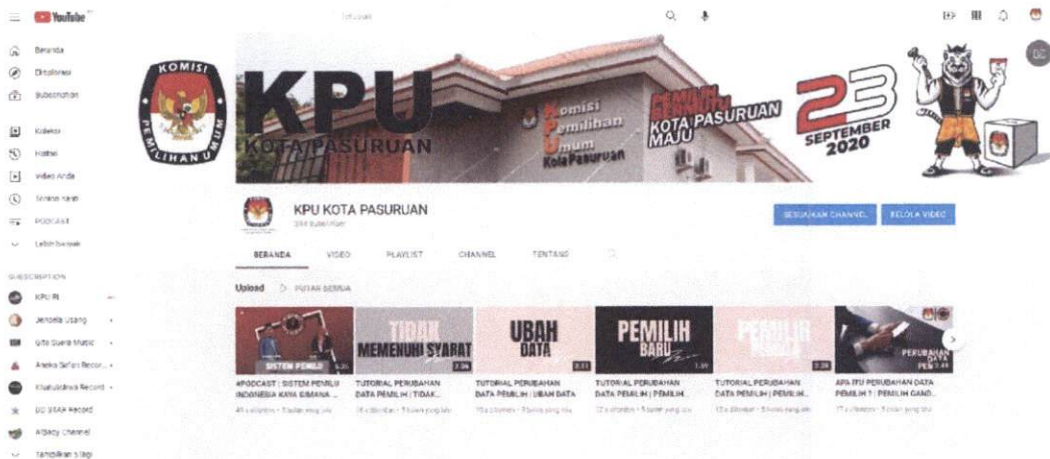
YouTube

Telusuri

Beranda
Eksplorasi
Subscription

Koleksi
Histori
Video Anda
Tonton Nanti
PODCAST
Lebih banyak

SUBSCRIPTION
KPU RI
Jendela Usang
Gita Suara Music
Aneka Safari Record
Kharisma Record
DD SIBAR Record
Alibaby Channel
Tampilkan 5 lagi

KOMISI PEMILIHAN UMUM

KPU
KOTA PASURUAN

Komisi Pemilihan Umum Kota Pasuruan

PEMILIH BERDAULAT KOTA PASURUAN MAJU

23 SEPTEMBER 2020

KPU KOTA PASURUAN
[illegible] subscriber

SESUAIKAN CHANNEL
KELOLA VIDEO

BERANDA
VIDEO
PLAYLIST
CHANNEL
TENTANG

Upload
PUTAR SEMUA

SISTEM PEMILU
#PODCAST : SISTEM PEMILU INDONESIA KAYA GIMANA ...
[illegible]

TIDAK MEMENUHI SYARAT
TUTORIAL PERUBAHAN DATA PEMILIH | TIDAK ...
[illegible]

UBAH DATA
TUTORIAL PERUBAHAN DATA PEMILIH | UBAH DATA
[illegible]

PEMILIH BARU
TUTORIAL PERUBAHAN DATA PEMILIH | PEMILIH ...
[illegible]

PEMILIH PINDAH
TUTORIAL PERUBAHAN DATA PEMILIH | PEMILIH ...
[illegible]

PERUBAHAN DATA PEMILIH
APA ITU PERUBAHAN DATA PEMILIH ? | PEMILIH GAND...
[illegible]